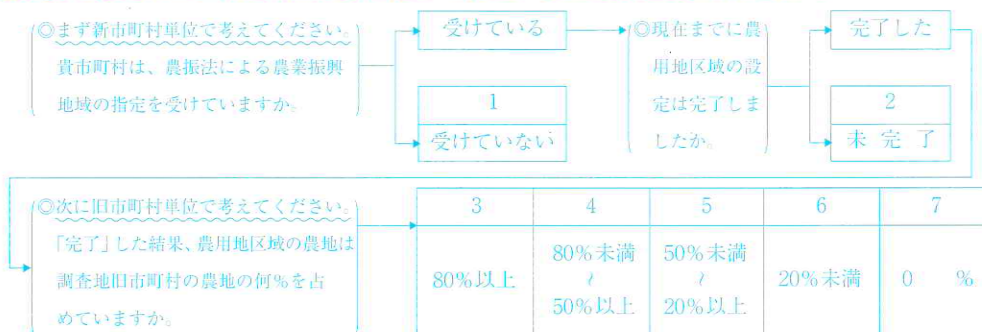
◎まず新市町村単位で考えてください。
貴市町村は、農振法による農業振興地域の指定を受けていますか。

受けている

1
受けていない

◎現在までに農用地区域の設定は完了しましたか。

完了した

2
未 完 了

◎次に旧市町村単位で考えてください。
「完了」した結果、農用地区域の農地は調査地旧市町村の農地の何%を占めていますか。

| 3 | 4 | 5 | 6 | 7 |
|---|---|---|---|---|
| 80%以上 | 80%未満 ~ 50%以上 | 50%未満 ~ 20%以上 | 20%未満 | 0 % |